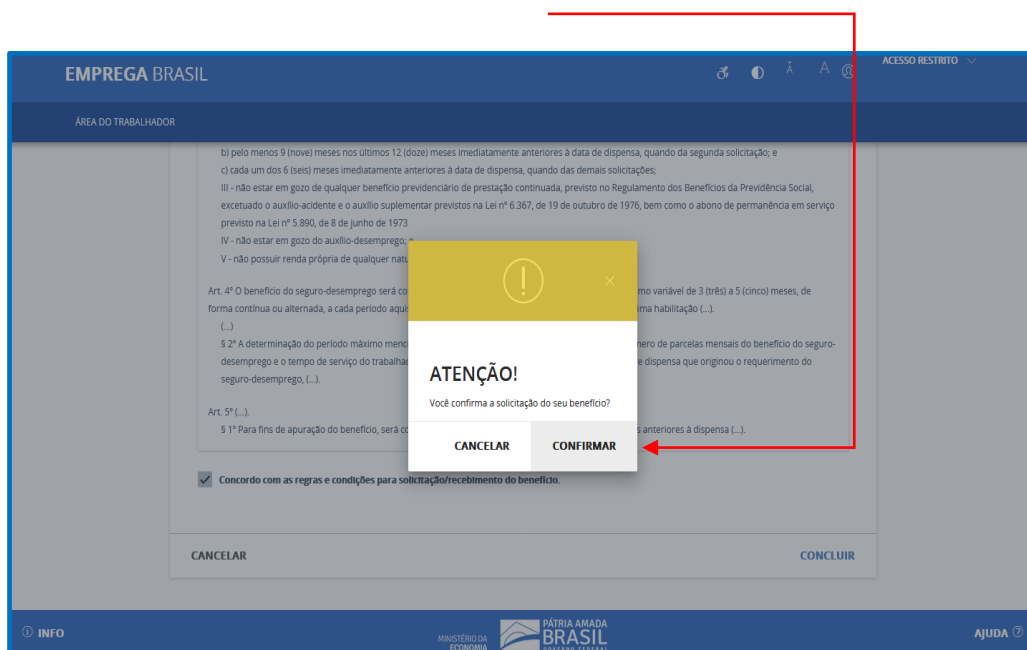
EMPREGA BRASIL

ACESSO RESTRITO

ÁREA DO TRABALHADOR

b) pelo menos 9 (nove) meses nos últimos 12 (doze) meses imediatamente anteriores à data de dispensa, quando da segunda solicitação; e

c) cada um dos 6 (seis) meses imediatamente anteriores à data de dispensa, quando das demais solicitações;

III - não estar em gozo de qualquer benefício previdenciário de prestação continuada, previsto no Regulamento dos Benefícios da Previdência Social, excetuado o auxílio-acidente e o auxílio suplementar previstos na Lei nº 6.367, de 19 de outubro de 1976, bem como o abono de permanência em serviço previsto na Lei nº 5.890, de 8 de junho de 1973

IV - não estar em gozo do auxílio-desemprego; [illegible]

V - não possuir renda própria de qualquer natu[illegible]

Art. 4º O benefício do seguro-desemprego será co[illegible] mo variável de 3 (três) a 5 (cinco) meses, de forma contínua ou alternada, a cada período aqui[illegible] ima habilitação (...).

(...)

§ 2º A determinação do período máximo menci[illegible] nero de parcelas mensais do benefício do seguro-desemprego e o tempo de serviço do trabalhad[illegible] e dispensa que originou o requerimento do seguro-desemprego, (...).

Art. 5º (...).

§ 1º Para fins de apuração do benefício, será co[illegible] s anteriores à dispensa (...).

ATENÇÃO!

Você confirma a solicitação do seu benefício?

CANCELAR

CONFIRMAR

Concordo com as regras e condições para solicitação/recebimento do benefício.

CANCELAR

CONCLUIR

INFO

MINISTÉRIO DA ECONOMIA

PÁTRIA AMADA BRASIL

AJUDA